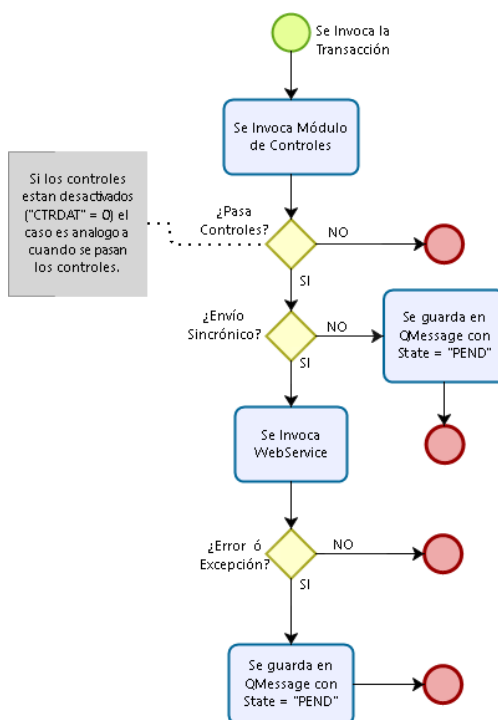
Se Invoca la Transacción

Se Invoca Módulo de Controles

Si los controles estan desactivados ("CTRDAT" = 0) el caso es analogo a cuando se pasan los controles.

¿Pasa Controles?

NO

SI

¿Envío Sincrónico?

NO

Se guarda en QMessage con State = "PEND"

SI

Se Invoca WebService

¿Error ó Excepción?

NO

SI

Se guarda en QMessage con State = "PEND"